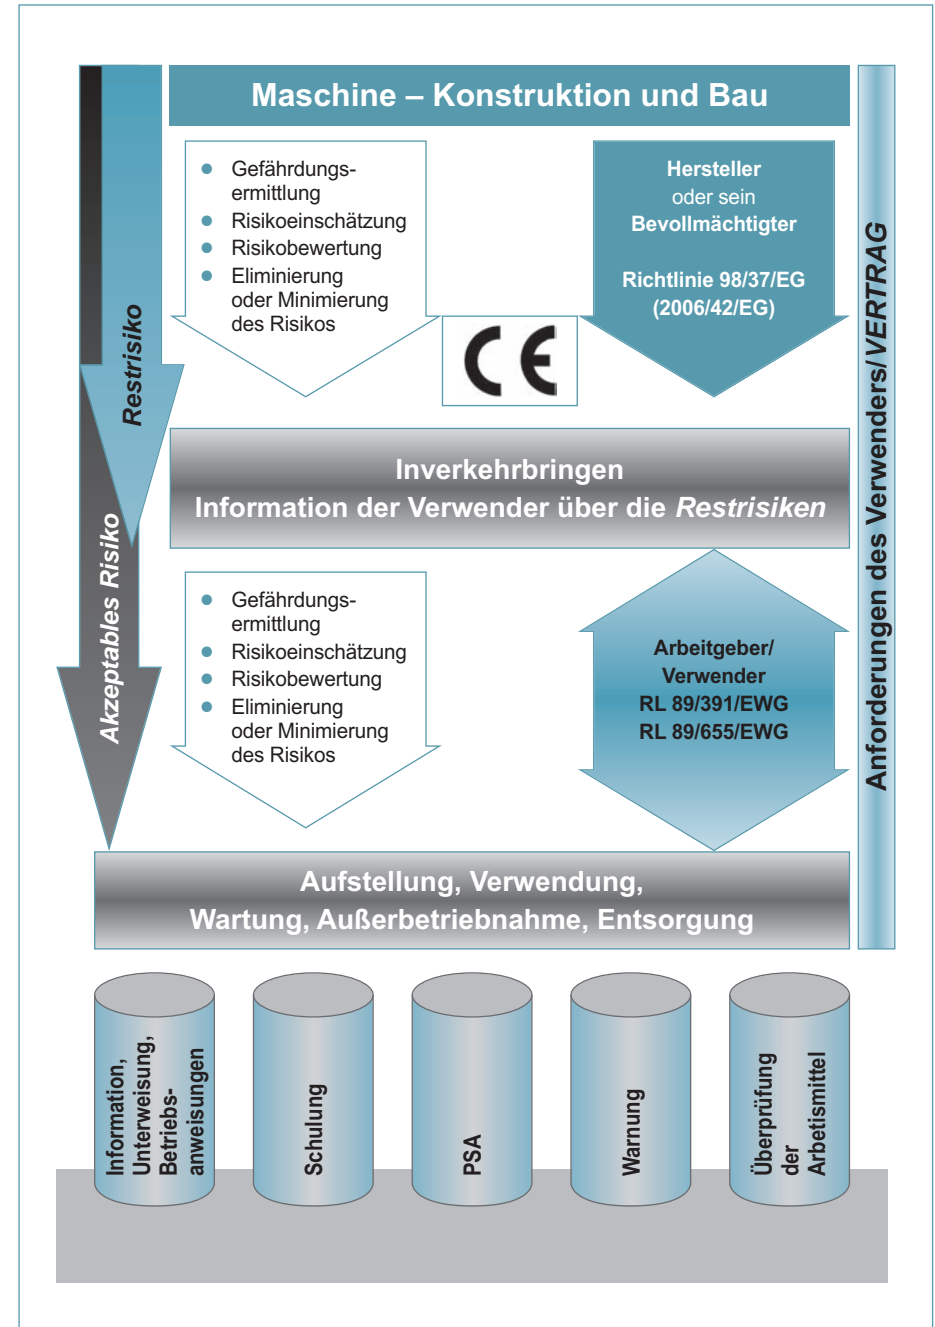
Maschine – Konstruktion und Bau

Restrisiko

Akzeptables Risiko

- Gefährdungsermittlung
- Risikoeinschätzung
- Risikobewertung
- Eliminierung oder Minimierung des Risikos

Hersteller oder sein Bevollmächtigter

Richtlinie 98/37/EG (2006/42/EG)

CE

Inverkehrbringen
Information der Verwender über die *Restrisiken*

- Gefährdungsermittlung
- Risikoeinschätzung
- Risikobewertung
- Eliminierung oder Minimierung des Risikos

Arbeitgeber/ Verwender
RL 89/391/EWG
RL 89/655/EWG

Anforderungen des Verwenders/*VERTRAG*

Aufstellung, Verwendung,
Wartung, Außerbetriebnahme, Entsorgung

Information, Unterweisung, Betriebsanweisungen

Schulung

PSA

Warnung

Überprüfung der Arbetismittel